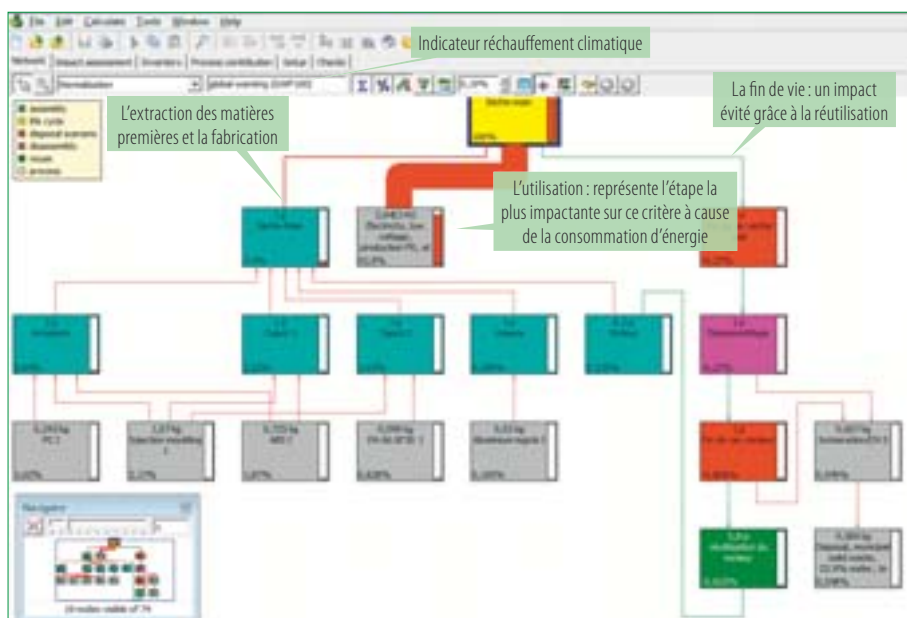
File Edit Calculate Tools Window Help

Indicateur réchauffement climatique

Network Impact assessment Inventory Process contribution Setup Checks

Normalization global warming (GWP100)

assembly
life cycle
disposal scenario
disassembly
reuse
process

L'extraction des matières premières et la fabrication

La fin de vie : un impact évité grâce à la réutilisation

Sèche-main

L'utilisation : représente l'étape la plus impactante sur ce critère à cause de la consommation d'énergie

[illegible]

0,243 kg PC I

1,67 kg Injection moulding I

0,725 kg ABS I

0,098 kg PA 66 GF30 I

0,03 kg Aluminium ingots I

Navigator

19 nodes visible of 74